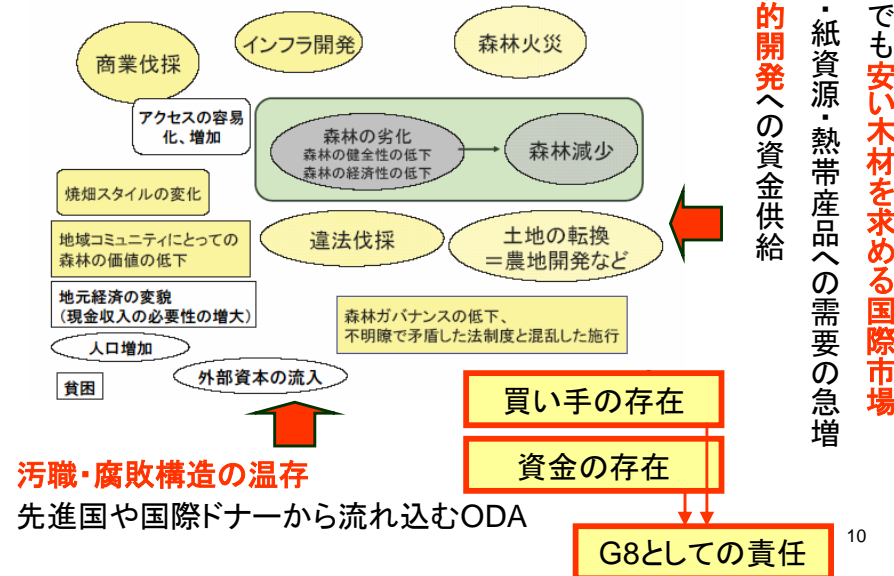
商業伐採

インフラ開発

森林火災

アクセスの容易化、増加

森林の劣化
森林の健全性の低下
森林の経済性の低下

森林減少

焼畑スタイルの変化

地域コミュニティにとっての森林の価値の低下

違法伐採

土地の転換
＝農地開発など

地元経済の変貌
（現金収入の必要性の増大）

森林ガバナンスの低下、
不明瞭で矛盾した法制度と混乱した施行

人口増加

貧困

外部資本の流入

買い手の存在

資金の存在

汚職・腐敗構造の温存

先進国や国際ドナーから流れ込むODA

G8としての責任

10

でも安い木材を求める国際市場

・紙資源・熱帯産品への需要の急増

的開発への資金供給